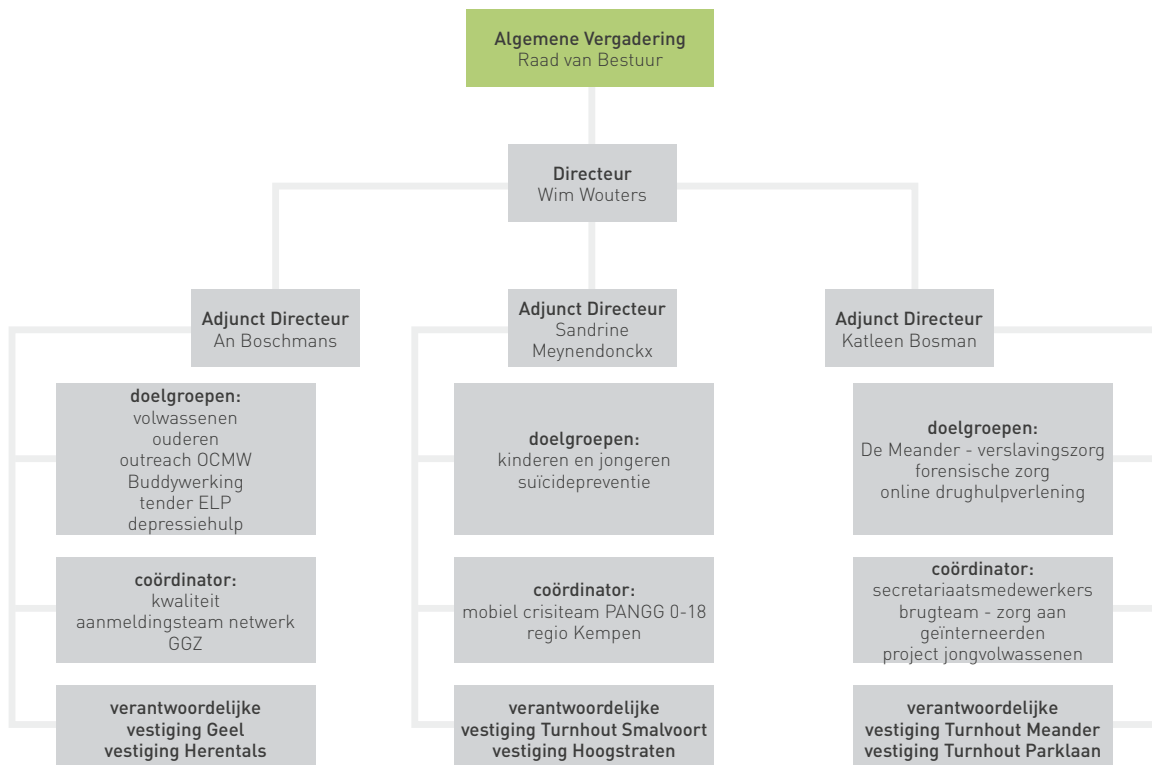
Algemene Vergadering
Raad van Bestuur

Directeur
Wim Wouters

Adjunct Directeur
An Boschmans

doelgroepen:
volwassenen
ouderen
outreach OCMW
Buddywerking
tender ELP
depressiehulp

coördinator:
kwaliteit
aanmeldingsteam netwerk GGZ

verantwoordelijke
vestiging Geel
vestiging Herentals

Adjunct Directeur
Sandrine Meynendonckx

doelgroepen:
kinderen en jongeren
suïcidepreventie

coördinator:
mobiel crisiteam PANGG 0-18
regio Kempen

verantwoordelijke
vestiging Turnhout Smalvoort
vestiging Hoogstraten

Adjunct Directeur
Katleen Bosman

doelgroepen:
De Meander - verslavingszorg
forensische zorg
online drughulpverlening

coördinator:
secretariaatsmedewerkers
brugteam - zorg aan geïnterneerden
project jongvolwassenen

verantwoordelijke
vestiging Turnhout Meander
vestiging Turnhout Parklaan